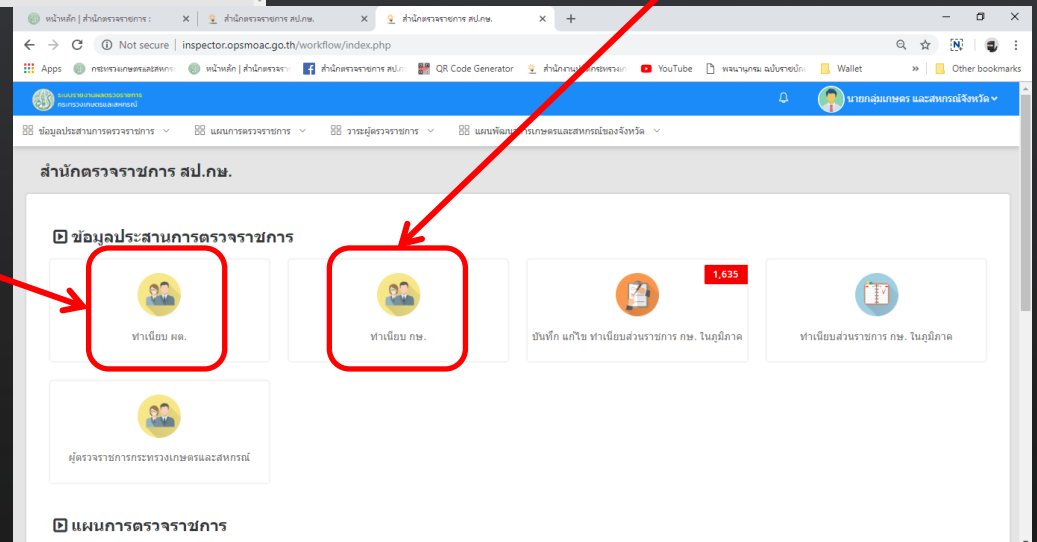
หน้าหลัก | สำนักตรวจราชการ :
สำนักตรวจราชการ สป.กษ.
สำนักตรวจราชการ สป.กษ.

Not secure | inspector.opsmoac.go.th/workflow/index.php

Apps
กระทรวงเกษตรและสหกรณ์
หน้าหลัก | สำนักตรวจรา
สำนักตรวจราชการ สป.ก
QR Code Generator
สำนักงานปลัดกระทรวงเก
YouTube
พจนานุกรม ฉบับราชบัณ
Wallet
Other bookmarks

ระบบรายงานผลตรวจราชการ
กระทรวงเกษตรและสหกรณ์

นายกลุ่มเกษตร และสหกรณ์จังหวัด

ข้อมูลประสานการตรวจราชการ
แผนการตรวจราชการ
วาระผู้ตรวจราชการ
แผนพัฒนา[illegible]การเกษตรและสหกรณ์ของจังหวัด

สำนักตรวจราชการ สป.กษ.

ข้อมูลประสานการตรวจราชการ

ทำเนียบ ผต.

ทำเนียบ กษ.

1,635
บันทึก แก้ไข ทำเนียบส่วนราชการ กษ. ในภูมิภาค

ทำเนียบส่วนราชการ กษ. ในภูมิภาค

ผู้ตรวจราชการกระทรวงเกษตรและสหกรณ์

แผนการตรวจราชการ